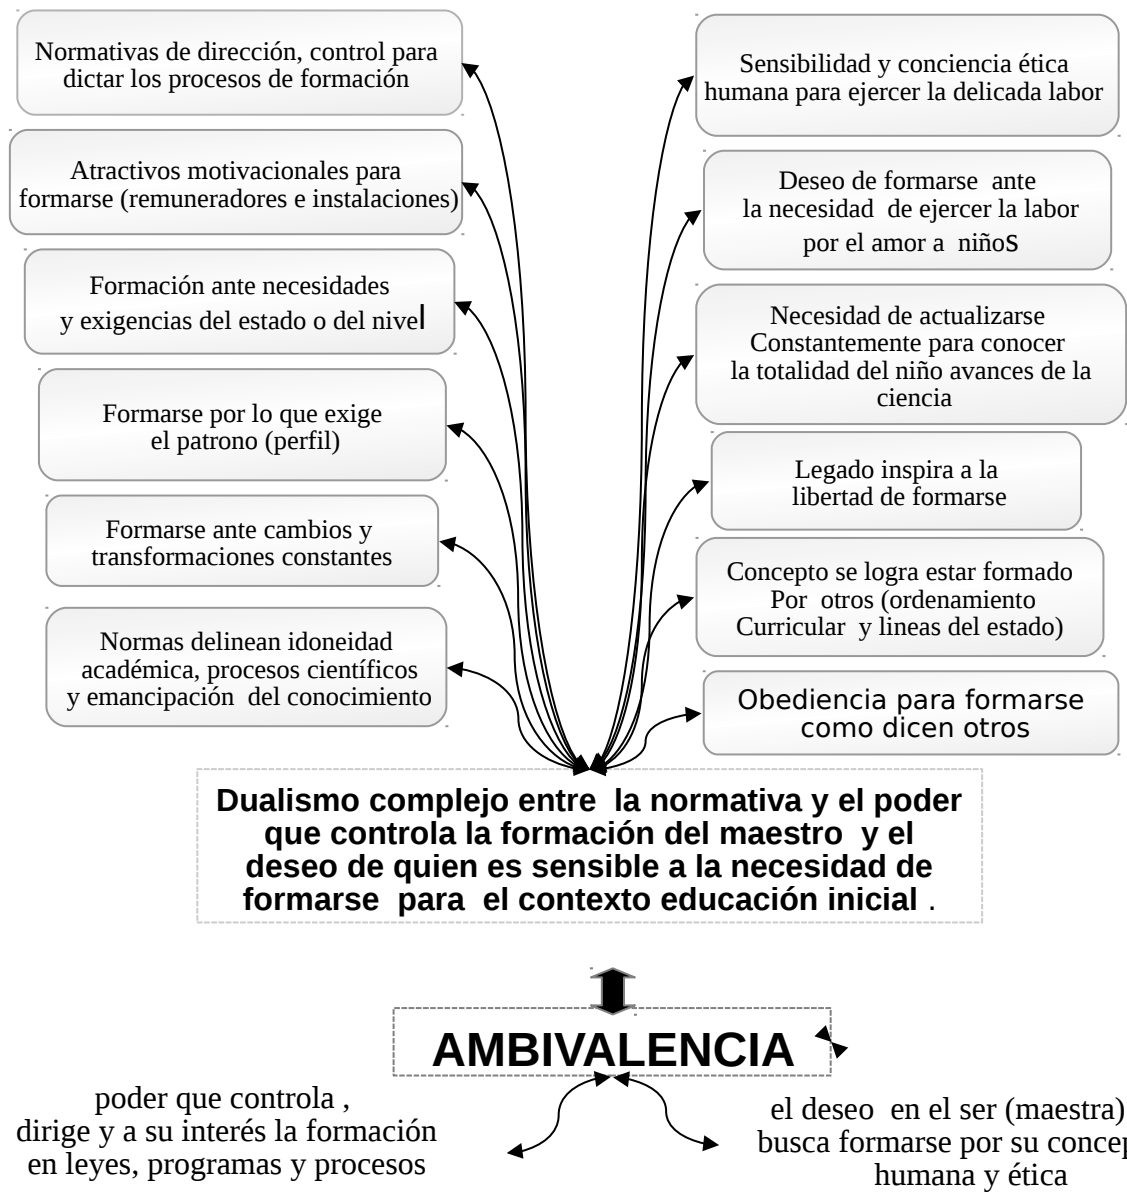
Normativas de dirección, control para dictar los procesos de formación

Atractivos motivacionales para formarse (remuneradores e instalaciones)

Formación ante necesidades y exigencias del estado o del nivel

Formarse por lo que exige el patrono (perfil)

Formarse ante cambios y transformaciones constantes

Normas delinean idoneidad académica, procesos científicos y emancipación del conocimiento

Sensibilidad y conciencia ética humana para ejercer la delicada labor

Deseo de formarse ante la necesidad de ejercer la labor por el amor a niños

Necesidad de actualizarse Constantemente para conocer la totalidad del niño avances de la ciencia

Legado inspira a la libertad de formarse

Concepto se logra estar formado Por otros (ordenamiento Curricular y lineas del estado)

Obediencia para formarse como dicen otros

Dualismo complejo entre la normativa y el poder que controla la formación del maestro y el deseo de quien es sensible a la necesidad de formarse para el contexto educación inicial .

AMBIVALENCIA

poder que controla , dirige y a su interés la formación en leyes, programas y procesos

el deseo en el ser (maestra) busca formarse por su concep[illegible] humana y ética